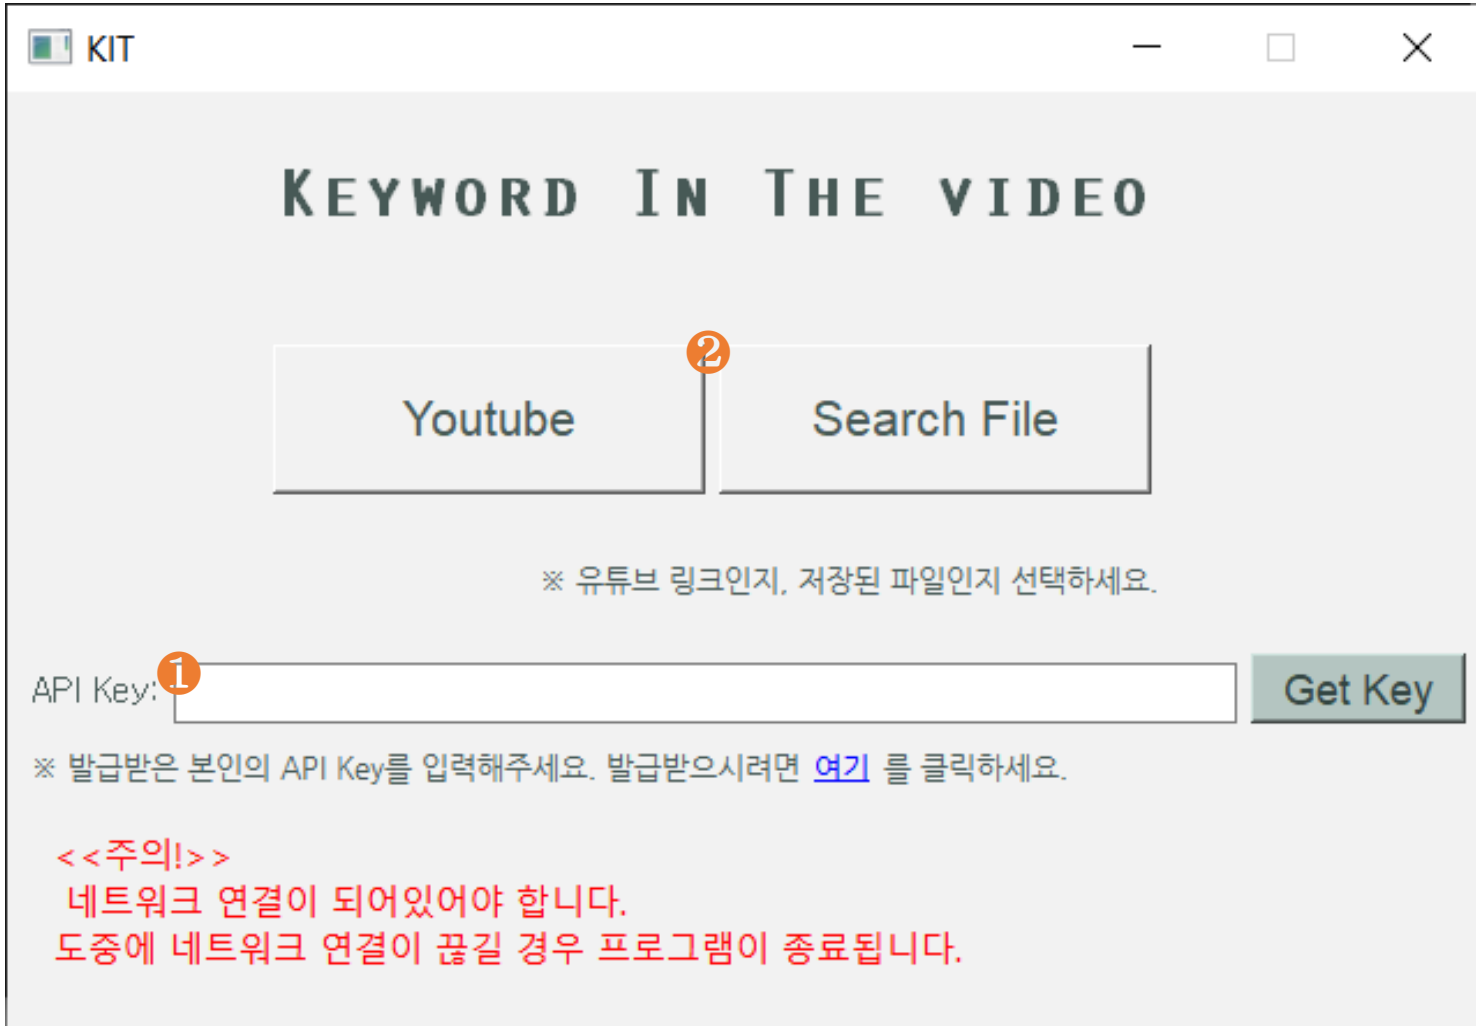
KIT

KEYWORD IN THE VIDEO

Youtube

❷

Search File

※ 유튜브 링크인지, 저장된 파일인지 선택하세요.

API Key: ❶

Get Key

※ 발급받은 본인의 API Key를 입력해주세요. 발급받으시려면 여기 를 클릭하세요.

<<주의!>>
네트워크 연결이 되어있어야 합니다.
도중에 네트워크 연결이 끊길 경우 프로그램이 종료됩니다.